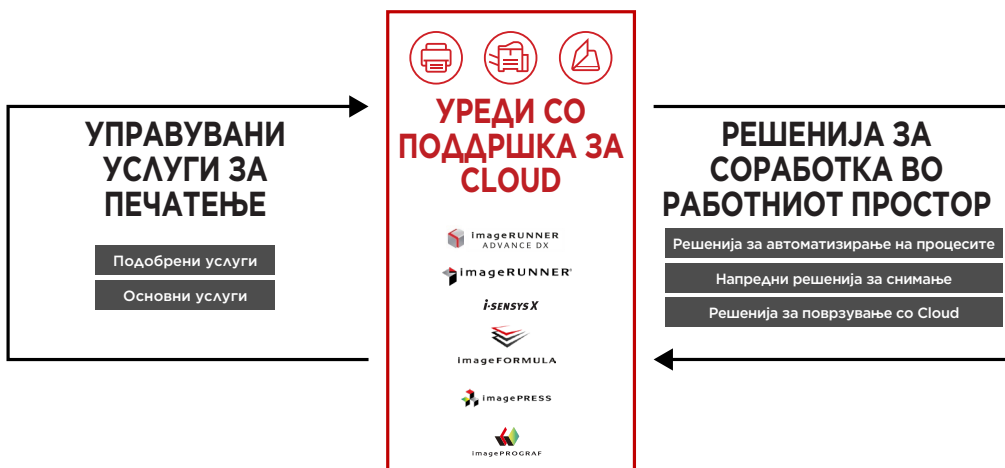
УПРАВУВАНИ УСЛУГИ ЗА ПЕЧАТЕЊЕ

Подобрени услуги

Основни услуги

УРЕДИ СО ПОДДРШКА ЗА CLOUD

imageRUNNER ADVANCE DX

imageRUNNER

i-SENSYS X

imageFORMULA

imagePRESS

imagePROGRAF

РЕШЕНИЈА ЗА СОРАБОТКА ВО РАБОТНИОТ ПРОСТОР

Решенија за автоматизирање на процесите

Напредни решенија за снимање

Решенија за поврзување со Cloud